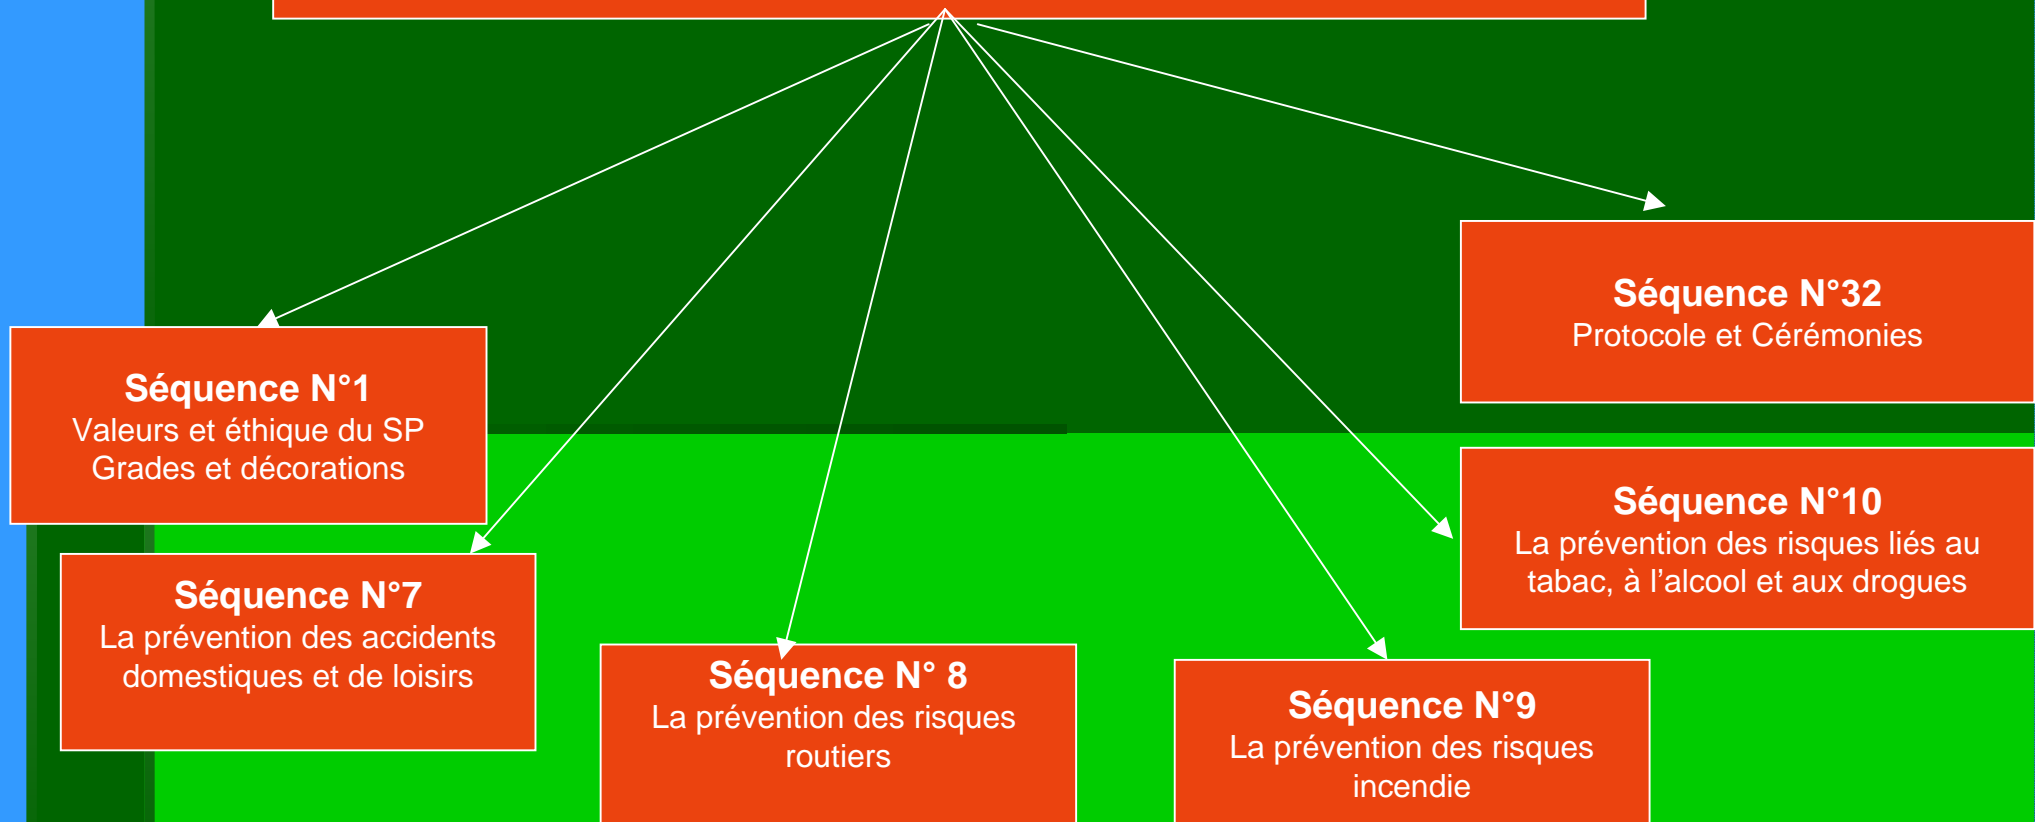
Séquence N°32
Protocole et Cérémonies

Séquence N°1
Valeurs et éthique du SP
Grades et décorations

Séquence N°10
La prévention des risques liés au tabac, à l'alcool et aux drogues

Séquence N°7
La prévention des accidents domestiques et de loisirs

Séquence N° 8
La prévention des risques routiers

Séquence N°9
La prévention des risques incendie